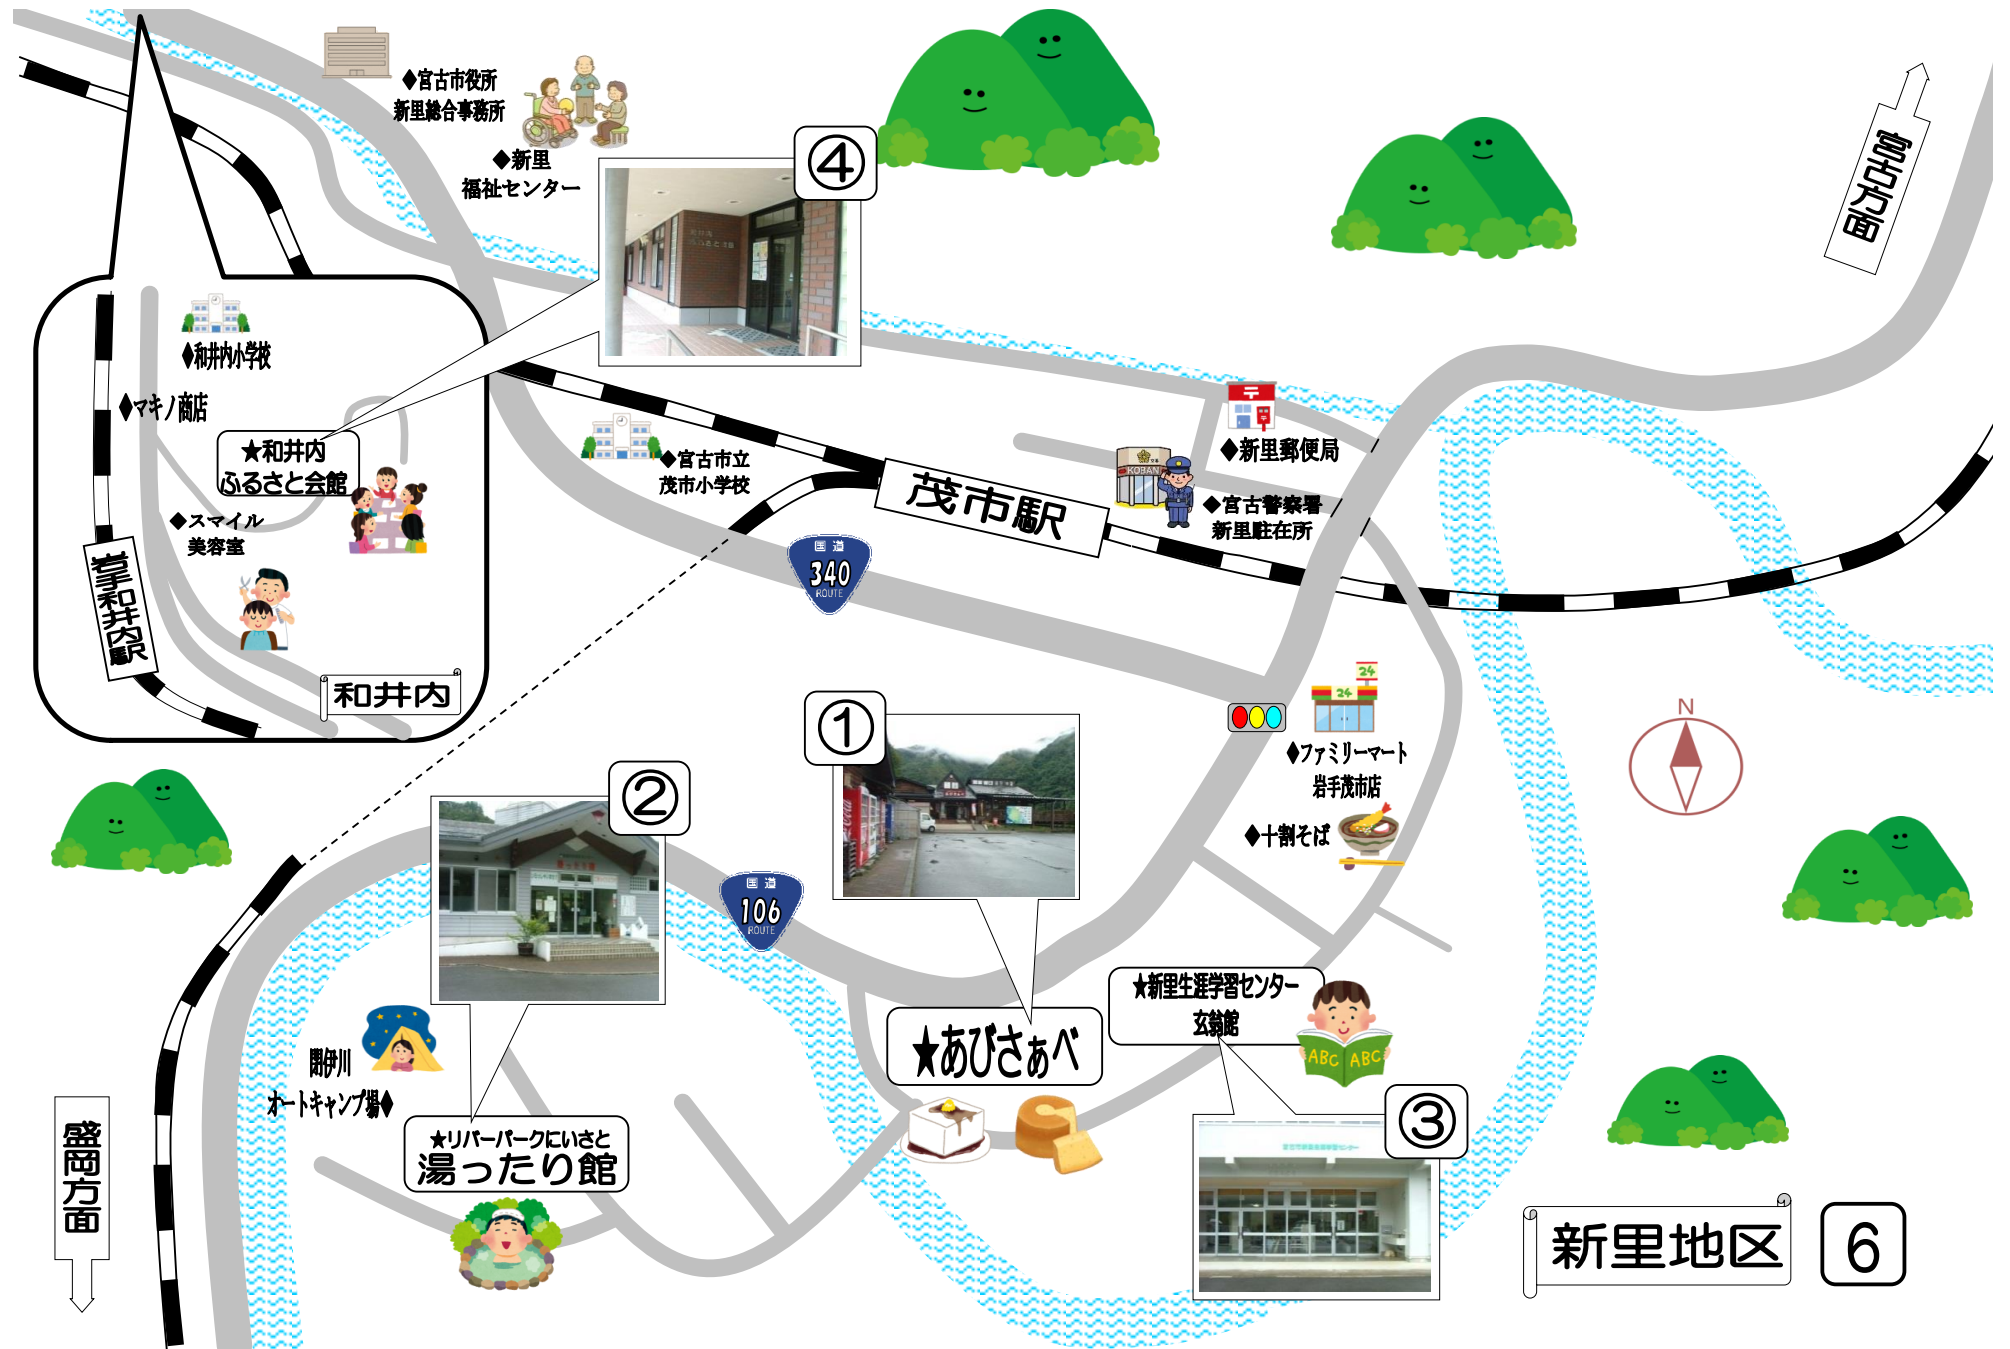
◆宮古市役所
新里総合事務所

◆新里
福祉センター

④

宮古方面

◆和井内小学校

◆マキノ商店

★和井内
ふるさと会館

◆スマイル
美容室

岩手和井内駅

和井内

◆宮古市立
茂市小学校

茂市駅

国道
340
ROUTE

〒

◆新里郵便局

KOBAN

◆宮古警察署
新里駐在所

24

◆ファミリーマート
岩手茂市店

◆十割そば

N

①

②

国道
106
ROUTE

閉伊川
オートキャンプ場◆

★リバーパークにいさと
湯ったり館

★あびさぁべ

★新里生涯学習センター
玄結館

ABC ABC

③

盛岡方面

新里地区

6